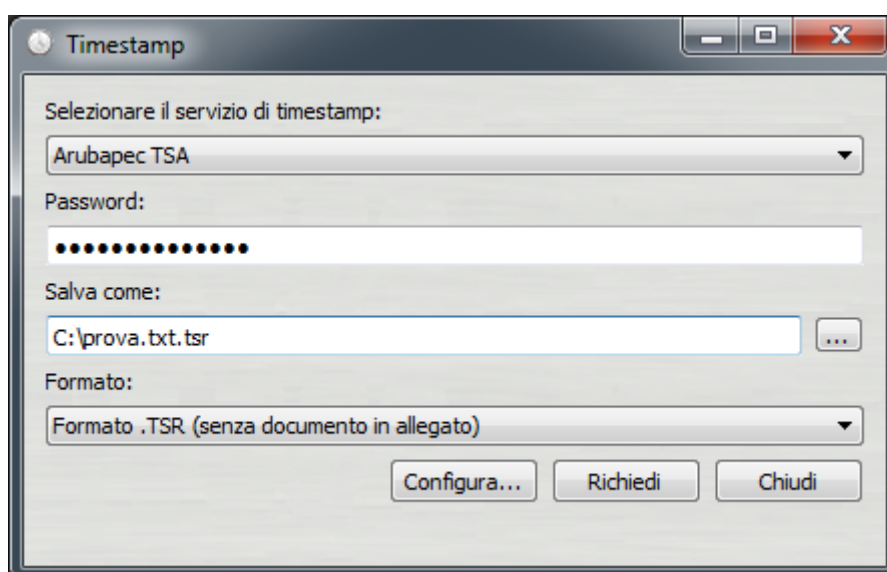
Timestamp

Selezionare il servizio di timestamp:

Arubapec TSA

Password:

••••••••••••••

Salva come:

C:\prova.txt.tsr

...

Formato:

Formato .TSR (senza documento in allegato)

Configura...

Richiedi

Chiudi